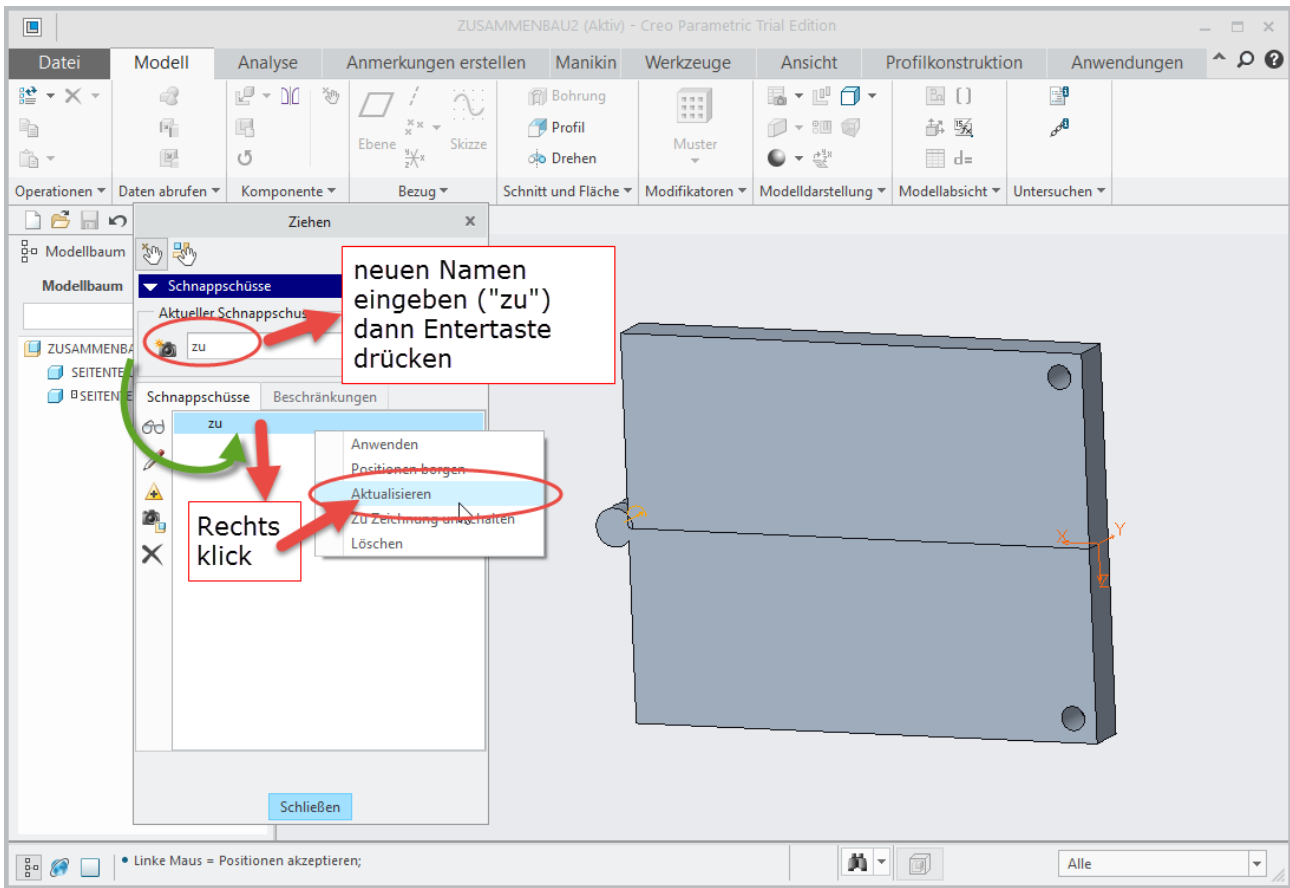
ZUSAMMENBAU2 (Aktiv) - Creo Parametric Trial Edition

Datei | Modell | Analyse | Anmerkungen erstellen | Manikin | Werkzeuge | Ansicht | Profilkonstruktion | Anwendungen

Ebene
Skizze
Bohrung
Profil
Drehen
Muster

Operationen ▾ | Daten abrufen ▾ | Komponente ▾ | Bezug ▾ | Schnitt und Fläche ▾ | Modifikatoren ▾ | Modelldarstellung ▾ | Modellabsicht ▾ | Untersuchen ▾

Modellbaum
Modellbaum
ZUSAMMENBA
SEITENTE
SEITENTE

Ziehen

Schnappschüsse
Aktueller Schnappschus
zu

neuen Namen eingeben ("zu") dann Entertaste drücken

Schnappschüsse | Beschränkungen
zu

Anwenden
Positionen borgen
Aktualisieren
Zu Zeichnung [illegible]
Löschen

Rechts klick

Schließen

X
Y
Z

• Linke Maus = Positionen akzeptieren;

Alle